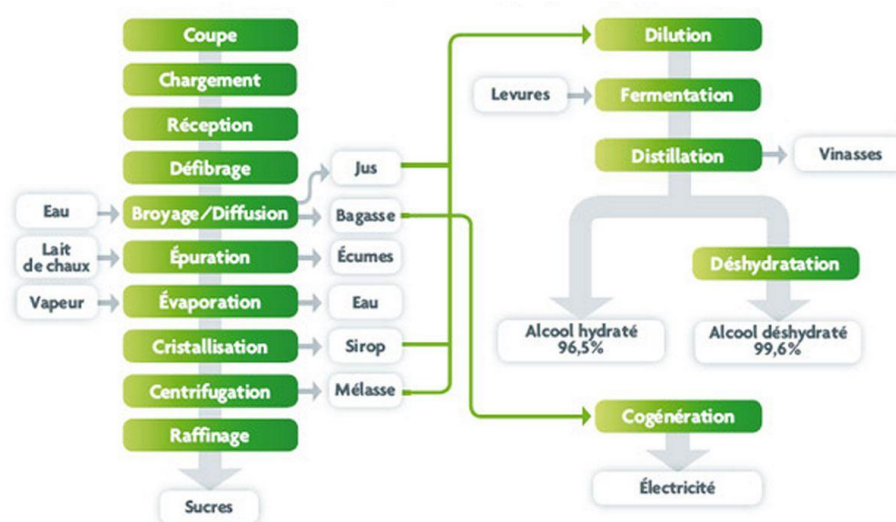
Coupe
Chargement
Réception
Défibrage
Eau
Broyage/Diffusion
Lait de chaux
Épuration
Vapeur
Évaporation
Cristallisation
Centrifugation
Raffinage
Sucres
Jus
Bagasse
Écumes
Eau
Sirop
Mélasse
Dilution
Levures
Fermentation
Distillation
Vinasses
Déshydratation
Alcool hydraté 96,5%
Alcool déshydraté 99,6%
Cogénération
Électricité